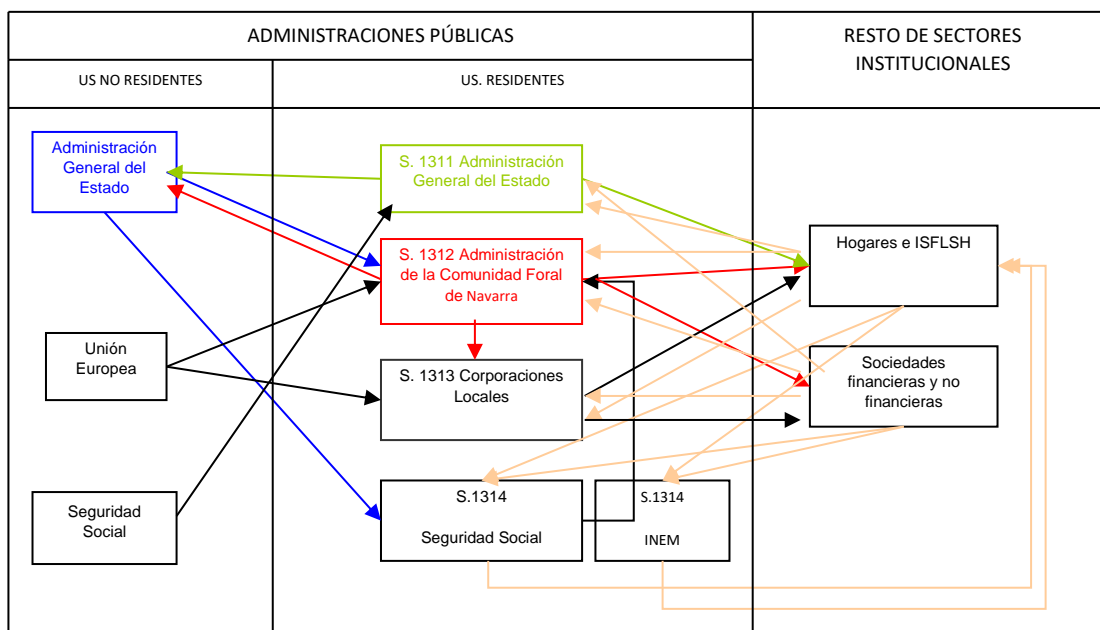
ADMINISTRACIONES PÚBLICAS

RESTO DE SECTORES INSTITUCIONALES

US NO RESIDENTES

US. RESIDENTES

Administración General del Estado

S. 1311 Administración General del Estado

S. 1312 Administración de la Comunidad Foral de Navarra

Hogares e ISFLSH

Unión Europea

S. 1313 Corporaciones Locales

Sociedades financieras y no financieras

Seguridad Social

S.1314

Seguridad Social

S.1314

INEM